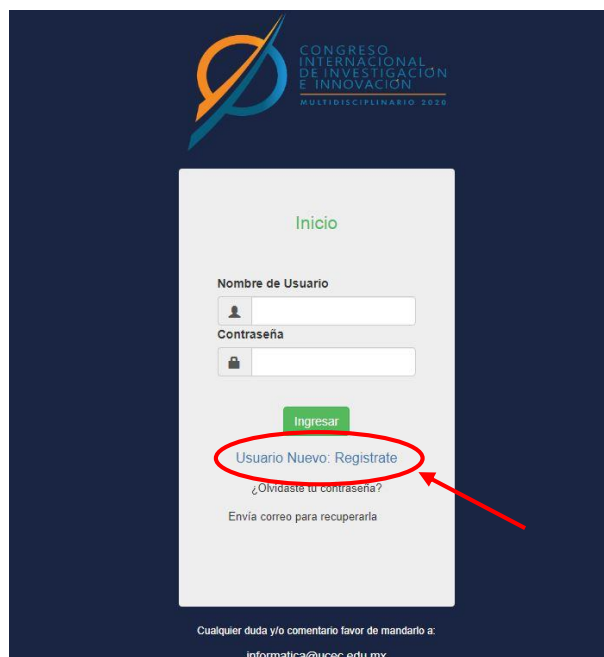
CONGRESO INTERNACIONAL DE INVESTIGACIÓN E INNOVACIÓN
MULTIDISCIPLINARIO 2020

Inicio

Nombre de Usuario

Contraseña

Ingresar

Usuario Nuevo: Registrate

¿Olvidaste tu contraseña?

Envía correo para recuperarla

Cualquier duda y/o comentario favor de mandarlo a:

informatica@ucec.edu.mx